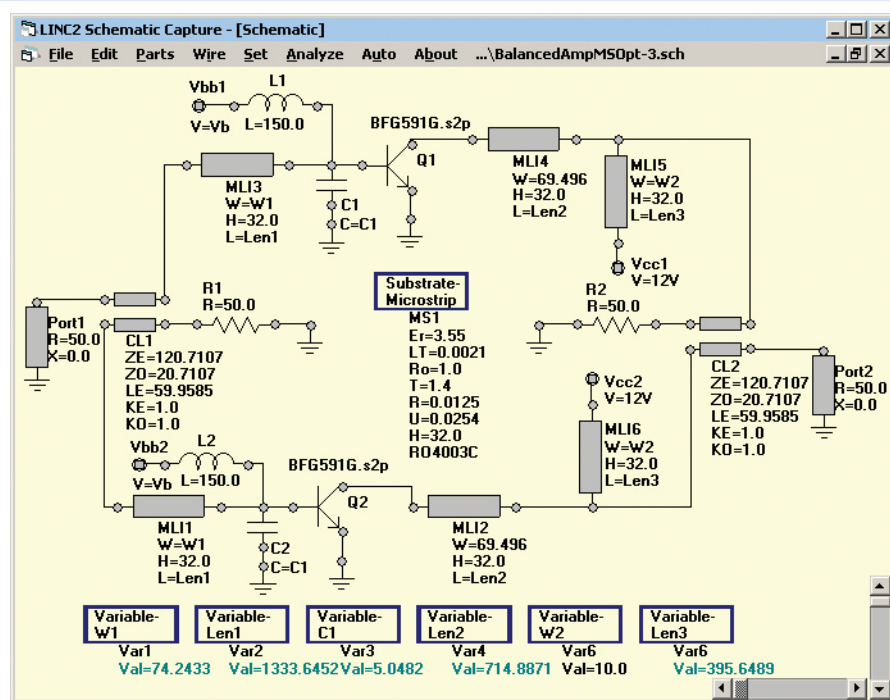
LINC2 Schematic Capture - [Schematic]

File Edit Parts Wire Set Analyze Auto About ...\BalancedAmpMSOpt-3.sch

Vbb1
V=Vb
L1
L=150.0

BFG591G.s2p
Q1

MLI3
W=W1
H=32.0
L=Len1

C1
C=C1

MLI4
W=69.496
H=32.0
L=Len2

MLI5
W=W2
H=32.0
L=Len3

Vcc1
V=12V

R1
R=50.0

Substrate-Microstrip
MS1
Er=3.55
LT=0.0021
Ro=1.0
T=1.4
R=0.0125
U=0.0254
H=32.0
RO4003C

R2
R=50.0

Port1
R=50.0
X=0.0

CL1
ZE=120.7107
ZO=20.7107
LE=59.9585
KE=1.0
KO=1.0

CL2
ZE=120.7107
ZO=20.7107
LE=59.9585
KE=1.0
KO=1.0

Port2
R=50.0
X=0.0

Vcc2
V=12V

MLI6
W=W2
H=32.0
L=Len3

Vbb2
V=Vb
L2
L=150.0

BFG591G.s2p
Q2

MLI1
W=W1
H=32.0
L=Len1

C2
C=C1

MLI2
W=69.496
H=32.0
L=Len2

| Variable-W1 | Variable-Len1 | Variable-C1 | Variable-Len2 | Variable-W2 | Variable-Len3 |
|---|---|---|---|---|---|
| Var1 | Var2 | Var3 | Var4 | Var6 | Var6 |
| Val=74.2433 | Val=1333.6452 | Val=5.0482 | Val=714.8871 | Val=10.0 | Val=395.6489 |